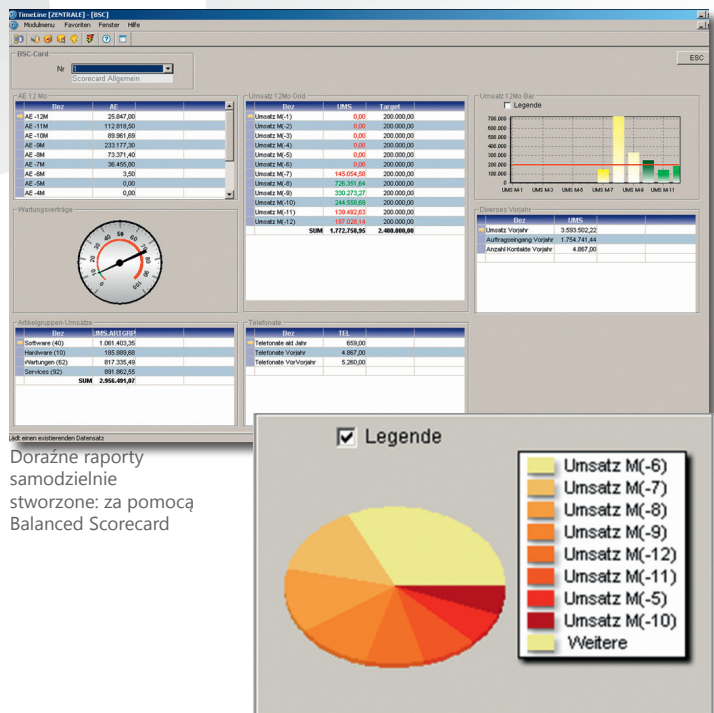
TimeLine [ZENTRALE] - [BSC]
Modulmenu Favoriten Fenster Hilfe

BSC-Card
Nr 1
Scorecard Allgemein
ESC

AE 12 Mo

| Bez | AE |
|---|---|
| AE -12M | 25.847,00 |
| AE -11M | 112.818,50 |
| AE -10M | 89.961,69 |
| AE -9M | 233.177,30 |
| AE -8M | 73.371,40 |
| AE -7M | 36.455,80 |
| AE -6M | 3,50 |
| AE -5M | 0,00 |
| AE -4M | 0,00 |

Wartungsverträge

Umsatz 12Mo Grid

| Bez | UMS | Target |
|---|---|---|
| Umsatz M(-1) | 0,00 | 200.000,00 |
| Umsatz M(-2) | 0,00 | 200.000,00 |
| Umsatz M(-3) | 0,00 | 200.000,00 |
| Umsatz M(-4) | 0,00 | 200.000,00 |
| Umsatz M(-5) | 0,00 | 200.000,00 |
| Umsatz M(-6) | 0,00 | 200.000,00 |
| Umsatz M(-7) | 145.054,58 | 200.000,00 |
| Umsatz M(-8) | 726.351,64 | 200.000,00 |
| Umsatz M(-9) | 330.273,27 | 200.000,00 |
| Umsatz M(-10) | 244.556,89 | 200.000,00 |
| Umsatz M(-11) | 139.492,63 | 200.000,00 |
| Umsatz M(-12) | 187.028,14 | 200.000,00 |
| SUM | 1.772.758,95 | 2.400.000,00 |

Umsatz 12Mo Bar
Legende
700.000
600.000
500.000
400.000
300.000
200.000
100.000
UMS M-1 UMS M-3 UMS M-5 UMS M-7 UMS M-9 UMS M-11

Diverses Vorjahr

| Bez | UMS |
|---|---|
| Umsatz Vorjahr | 3.593.502,22 |
| Auftragseingang Vorjahr | 1.754.741,44 |
| Anzahl Kontakte Vorjahr | 4.867,00 |

Artikelgruppen-Umsätze

| Bez | UMS ARTGRP |
|---|---|
| Software (40) | 1.061.403,35 |
| Hardware (10) | 185.889,68 |
| Wartungen (82) | 817.335,49 |
| Services (92) | 891.862,55 |
| SUM | 2.956.491,07 |

Telefonate

| Bez | TEL |
|---|---|
| Telefonate akt Jahr | 659,00 |
| Telefonate Vorjahr | 4.867,00 |
| Telefonate VorVorjahr | 5.260,00 |

ädt einen existierenden Datensatz

Doraźne raporty samodzielnie stworzone: za pomocą Balanced Scorecard

Legende
Umsatz M(-6)
Umsatz M(-7)
Umsatz M(-8)
Umsatz M(-9)
Umsatz M(-12)
Umsatz M(-11)
Umsatz M(-5)
Umsatz M(-10)
Weitere